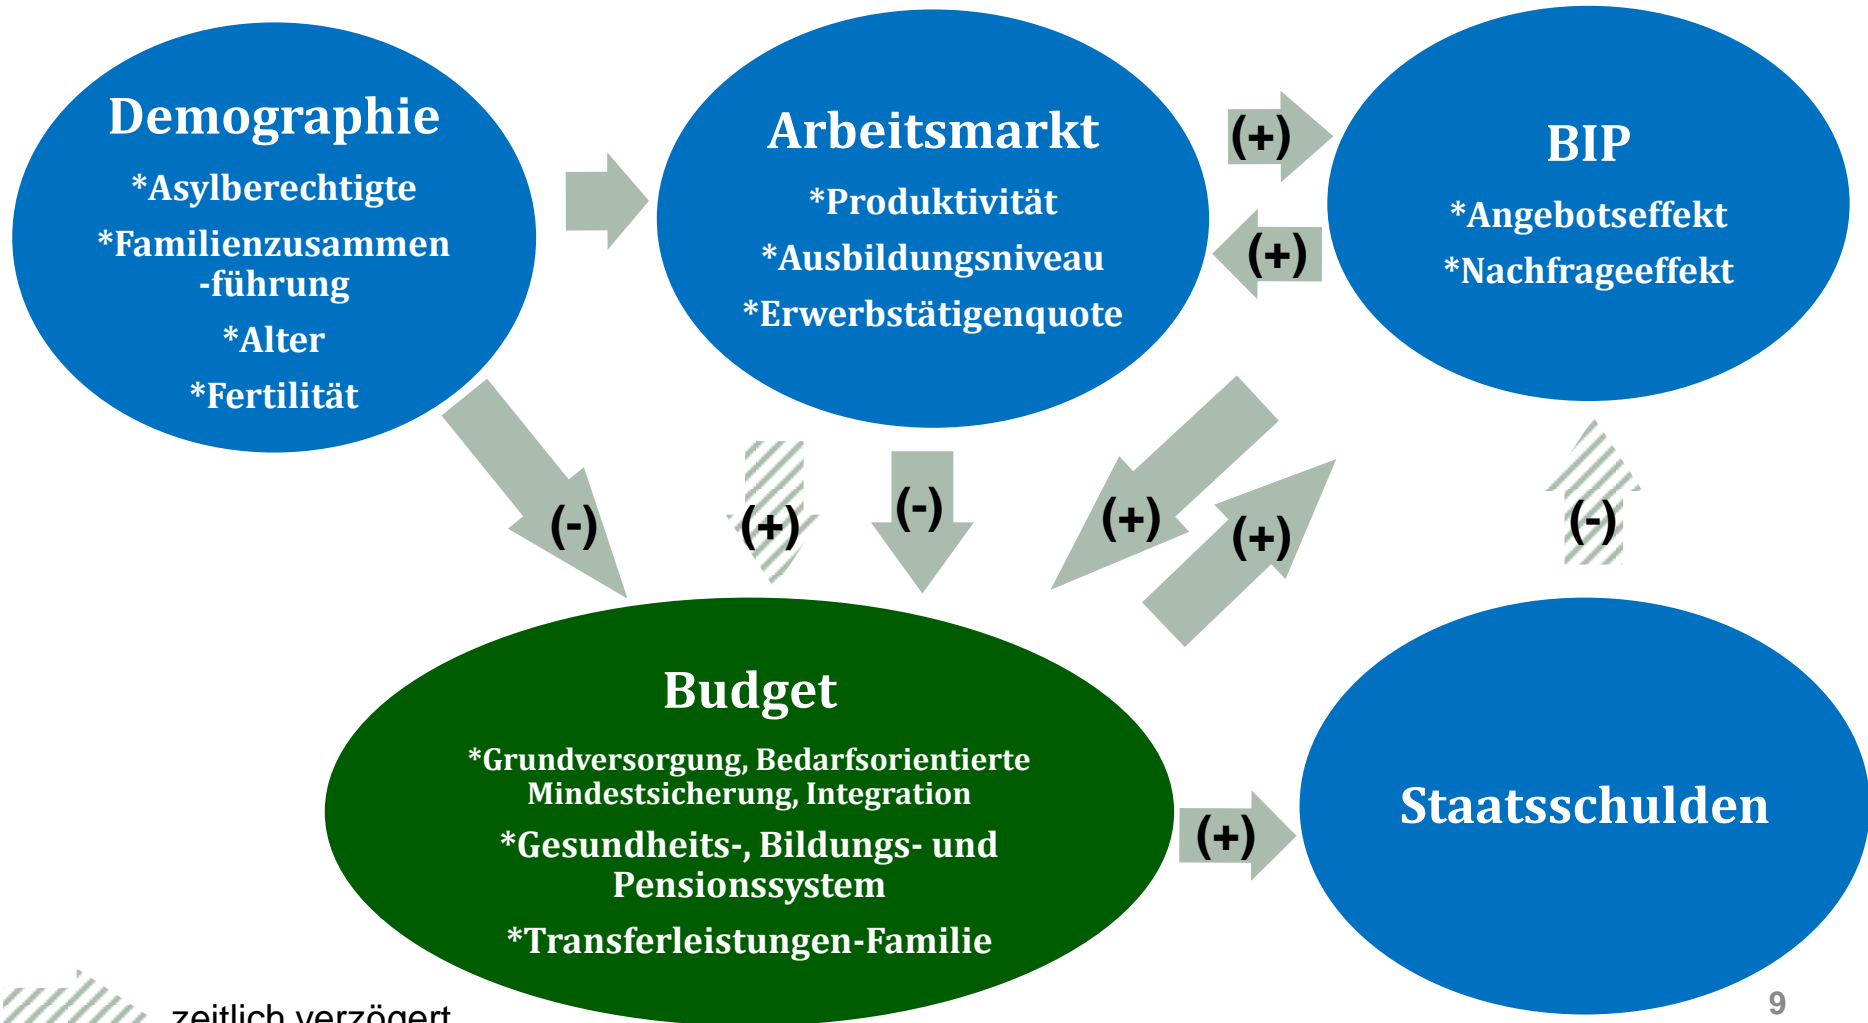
Demographie
*Asylberechtigte
*Familienzusammen-führung
*Alter
*Fertilität

Arbeitsmarkt
*Produktivität
*Ausbildungsniveau
*Erwerbstätigenquote

(+)
(+)

BIP
*Angebotseffekt
*Nachfrageeffekt

(-)
(+)
(-)
(+)
(+)
(-)

Budget
*Grundversorgung, Bedarfsorientierte Mindestsicherung, Integration
*Gesundheits-, Bildungs- und Pensionssystem
*Transferleistungen-Familie

(+)

Staatsschulden

zeitlich verzögert

9